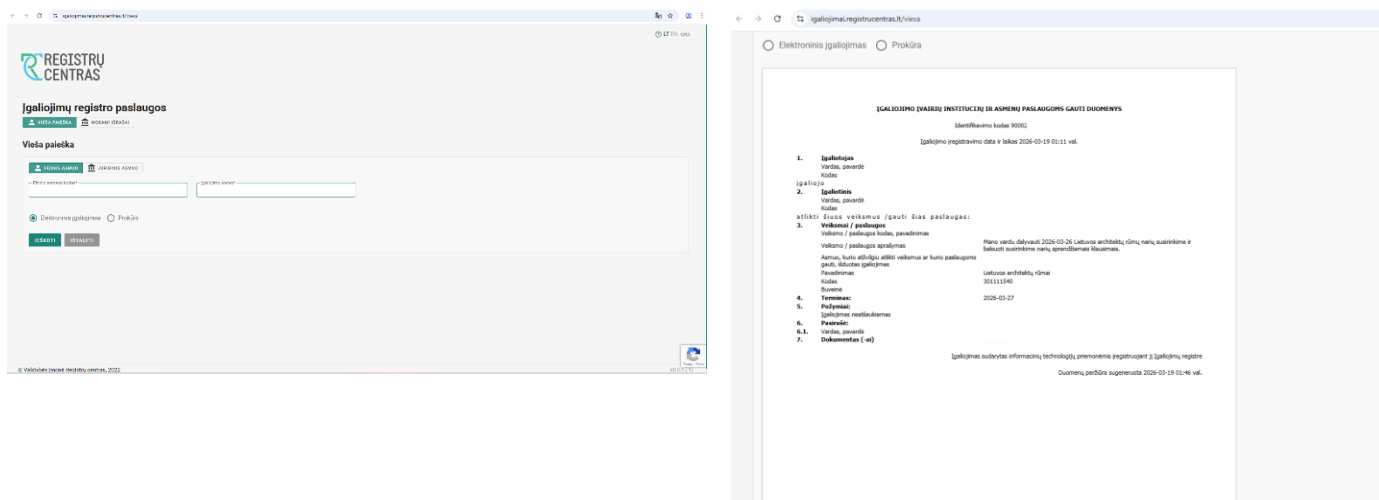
igaliojimai.registrucentras.lt/viesa

LT EN

REGISTRŲ CENTRAS

Įgaliojimų registro paslaugos

VIEŠA PAIEŠKA | MOKAMI IŠRAŠAI

Vieša paieška

FIZINIS ASMUO | JURIDINIS ASMUO

Fizinio asmens kodas* | Įgaliojimo kodas*

Elektroninis įgaliojimas | Prokūra

IEŠKOTI | IŠVALYTI

© Valstybės įmonė Registrų centras, 2022

igaliojimai.registrucentras.lt/viesa

Elektroninis įgaliojimas | Prokūra

ĮGALIOJIMO ĮVAIRIŲ INSTITUCIJŲ IR ASMENŲ PASLAUGOMS GAUTI DUOMENYS

Identifikavimo kodas 90001

Įgaliojimo įregistravimo data ir laikas 2026-03-19 01:11 val.

1. Įgaliotojas
Vardas, pavardė
Kodas
įgalioju
2. Įgaliotinis
Vardas, pavardė
Kodas
atlikti šiuos veiksmus /gauti šias paslaugas:
3. Veiksmai / paslaugos
Veiksmo / paslaugos kodas, pavadinimas
Veiksmo / paslaugos aprašymas | Mano vardu dalyvauti 2026-03-26 Lietuvos architektų rūmų narių susirinkime ir balsuoti susirinkime narių sprendžiamais klausimais.
Asmuo, kurio atžvilgiu atlikti veiksmus ar kurio paslaugoms gauti, išduotas įgaliojimas
Pavadinimas | Lietuvos architektų rūmai
Kodas | 301111540
Buveinė
4. Terminas: | 2026-03-27
5. Požymiai:
Įgaliojimas neatšaukiamas
6. Parašai:
6.1. Vardas, pavardė
7. Dokumentas (-ai)

Įgaliojimas sudarytas informacinių technologijų priemonėmis įregistruojant jį Įgaliojimų registre

Duomenų peržiūra sugeneruota 2026-03-19 01:46 val.